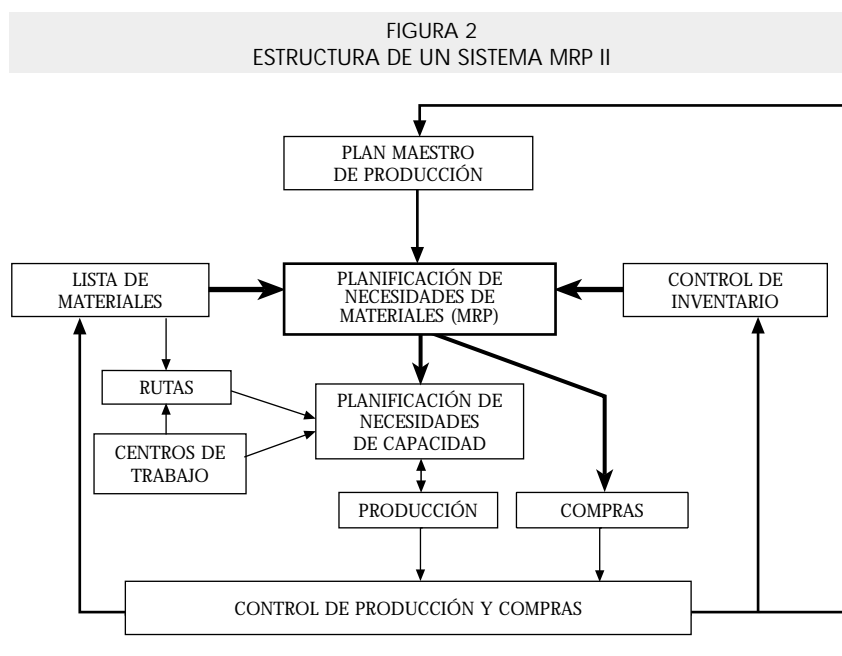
FIGURA 2
ESTRUCTURA DE UN SISTEMA MRP II

PLAN MAESTRO DE PRODUCCIÓN

LISTA DE MATERIALES

PLANIFICACIÓN DE NECESIDADES DE MATERIALES (MRP)

CONTROL DE INVENTARIO

RUTAS

CENTROS DE TRABAJO

PLANIFICACIÓN DE NECESIDADES DE CAPACIDAD

PRODUCCIÓN

COMPRAS

CONTROL DE PRODUCCIÓN Y COMPRAS